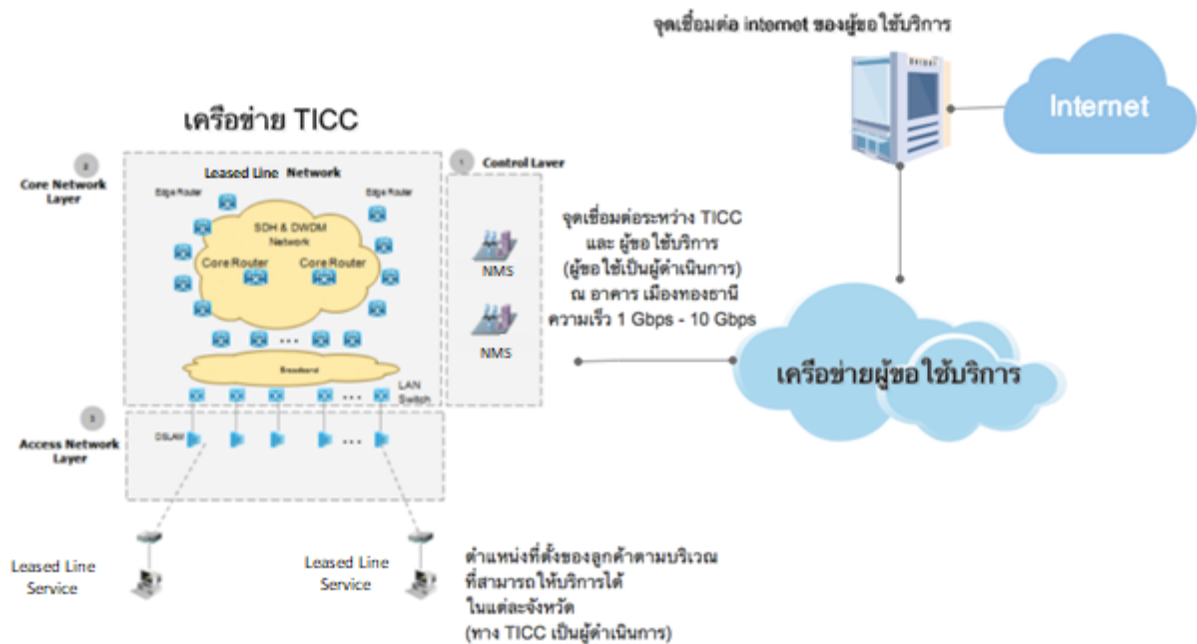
จุดเชื่อมต่อ internet ของผู้ขอใช้บริการ

Internet

เครือข่าย TICC

2
Core Network Layer

Leased Line Network

Edge Router

Edge Router

SDH & DWDM Network

Core Router

Core Router

...

Broadband

LAN Switch

...

1
Control Layer

NMS

NMS

3
Access Network Layer

DSLAM

...

จุดเชื่อมต่อระหว่าง TICC และ ผู้ขอใช้บริการ (ผู้ขอใช้เป็นผู้ดำเนินการ) ณ อาคาร เมืองทองธานี ความเร็ว 1 Gbps - 10 Gbps

เครือข่ายผู้ขอใช้บริการ

Leased Line Service

Leased Line Service

ตำแหน่งที่ตั้งของลูกค้าตามบริเวณ ที่สามารถให้บริการได้ ในแต่ละจังหวัด (ทาง TICC เป็นผู้ดำเนินการ)